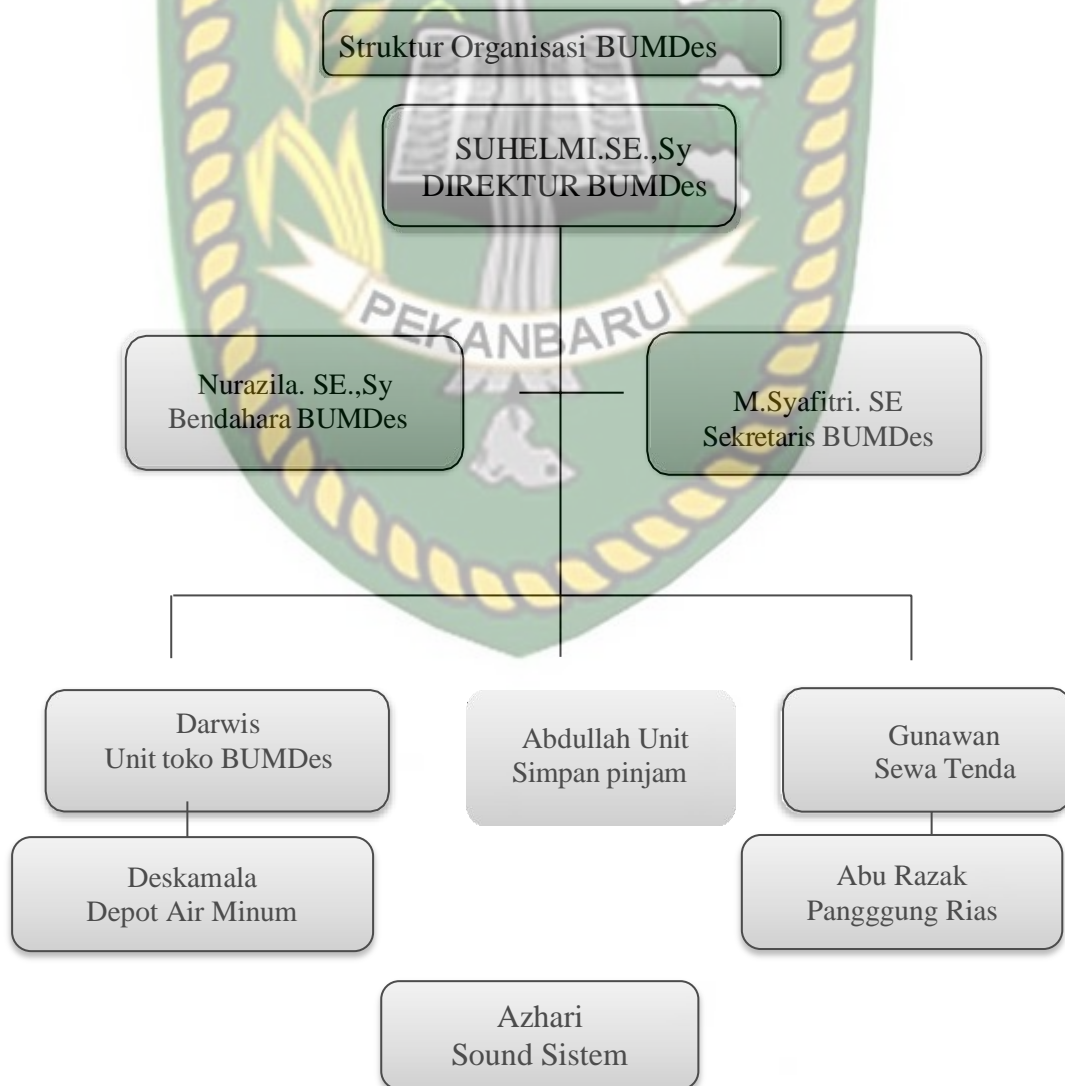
Struktur Organisasi BUMDes

SUHELMI.SE.,Sy
DIREKTUR BUMDes

PEKANBARU

Nurazila. SE.,Sy
Bendahara BUMDes

M.Syafitri. SE
Sekretaris BUMDes

Darwis
Unit toko BUMDes

Abdullah Unit
Simpan pinjam

Gunawan
Sewa Tenda

Deskamala
Depot Air Minum

Abu Razak
Pangggung Rias

Azhari
Sound Sistem